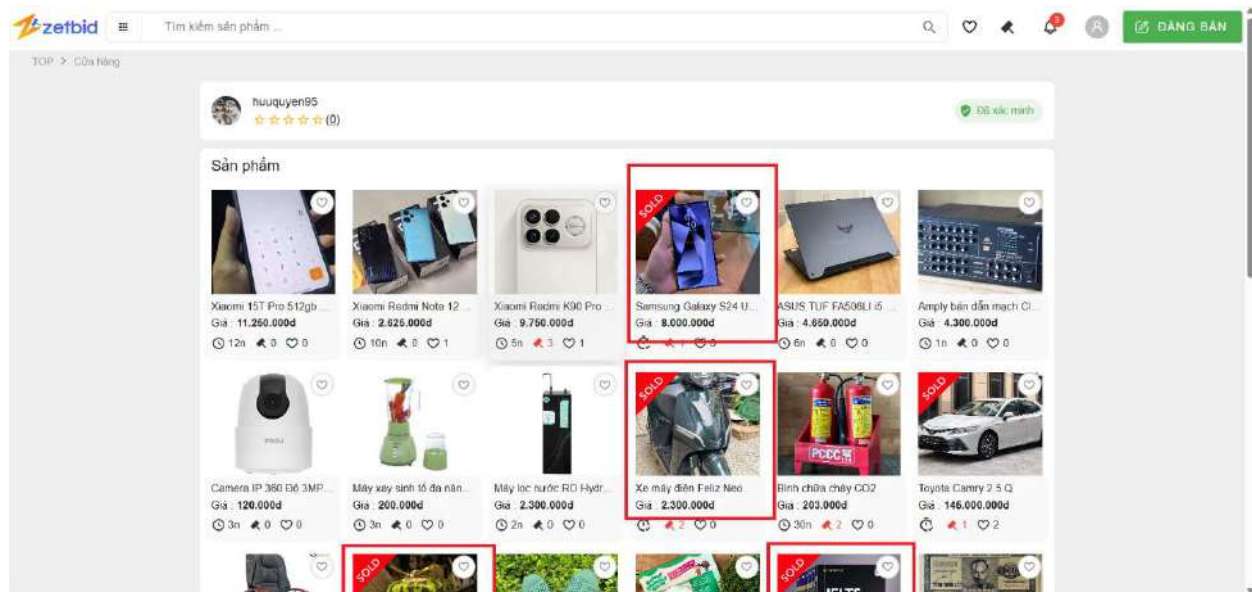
zetbid
Tìm kiếm sản phẩm ...
ĐĂNG BÁN
TOP > Cửa hàng

huuquyen95
(0)
Đã xác minh

Sản phẩm

Xiaomi 15T Pro 512gb ...
Giá : 11.250.000đ
12n 0 0

Xiaomi Redmi Note 12 ...
Giá : 2.625.000đ
10n 0 1

Xiaomi Redmi K90 Pro ...
Giá : 9.750.000đ
5n 3 1

SOLD
Samsung Galaxy S24 U...
Giá : 8.000.000đ
1 0

ASUS TUF FA506LI i5 ...
Giá : 4.650.000đ
6n 0 0

Amply bán dẫn mạch Cl...
Giá : 4.300.000đ
1n 0 0

Camera IP 360 Độ 3MP...
Giá : 120.000đ
3n 0 0

Máy xay sinh tố đa năn...
Giá : 200.000đ
3n 0 0

Máy lọc nước RO Hydr...
Giá : 2.300.000đ
2n 0 0

SOLD
Xe máy điện Feliz Neo
Giá : 2.300.000đ
2 0

PCCC
Bình chữa cháy CO2
Giá : 203.000đ
30n 2 0

SOLD
Toyota Camry 2.5 Q
Giá : 146.000.000đ
1 2

SOLD
SOLD